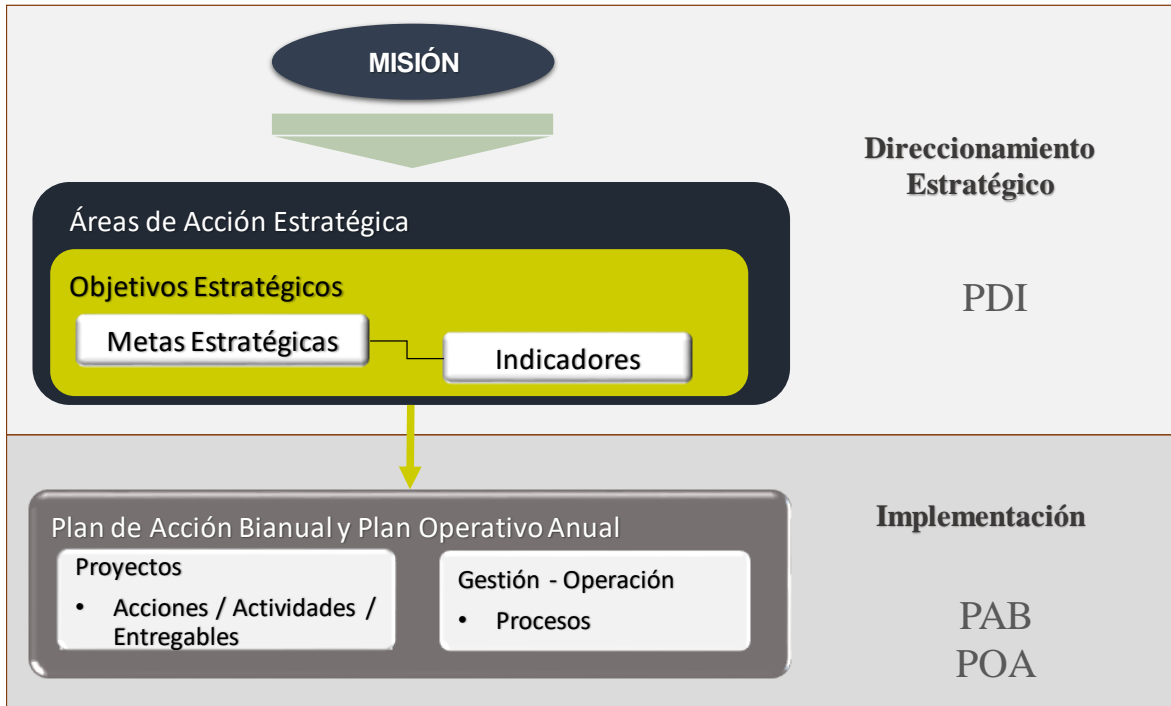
MISIÓN

Direccionamiento Estratégico

Áreas de Acción Estratégica

Objetivos Estratégicos

Metas Estratégicas

Indicadores

PDI

Plan de Acción Bianual y Plan Operativo Anual

Proyectos

• Acciones / Actividades / Entregables

Gestión - Operación

• Procesos

Implementación

PAB
POA